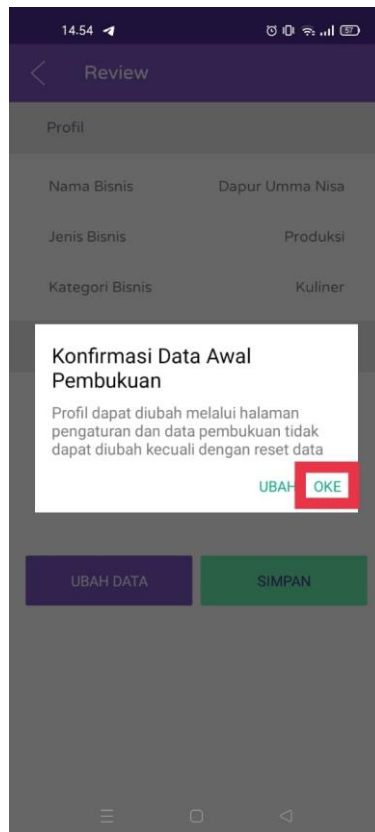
14.54

Review

Profil

Nama Bisnis
Dapur Umma Nisa

Jenis Bisnis
Produksi

Kategori Bisnis
Kuliner

Konfirmasi Data Awal Pembukuan

Profil dapat diubah melalui halaman pengaturan dan data pembukuan tidak dapat diubah kecuali dengan reset data

UBAH OKE

UBAH DATA

SIMPAN